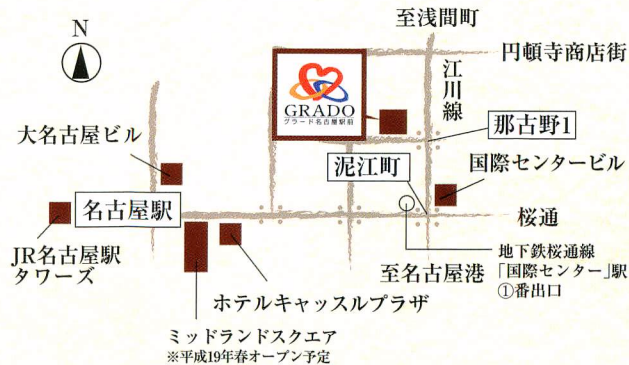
N

至浅間町

円頓寺商店街

GRADO
グラード名古屋駅前

江川線

那古野1

大名古屋ビル

泥江町

国際センタービル

名古屋駅

桜通

JR名古屋駅
タワーズ

地下鉄桜通線
「国際センター」駅
①番出口

至名古屋港

ホテルキャッスルプラザ

ミッドランドスクエア
※平成19年春オープン予定